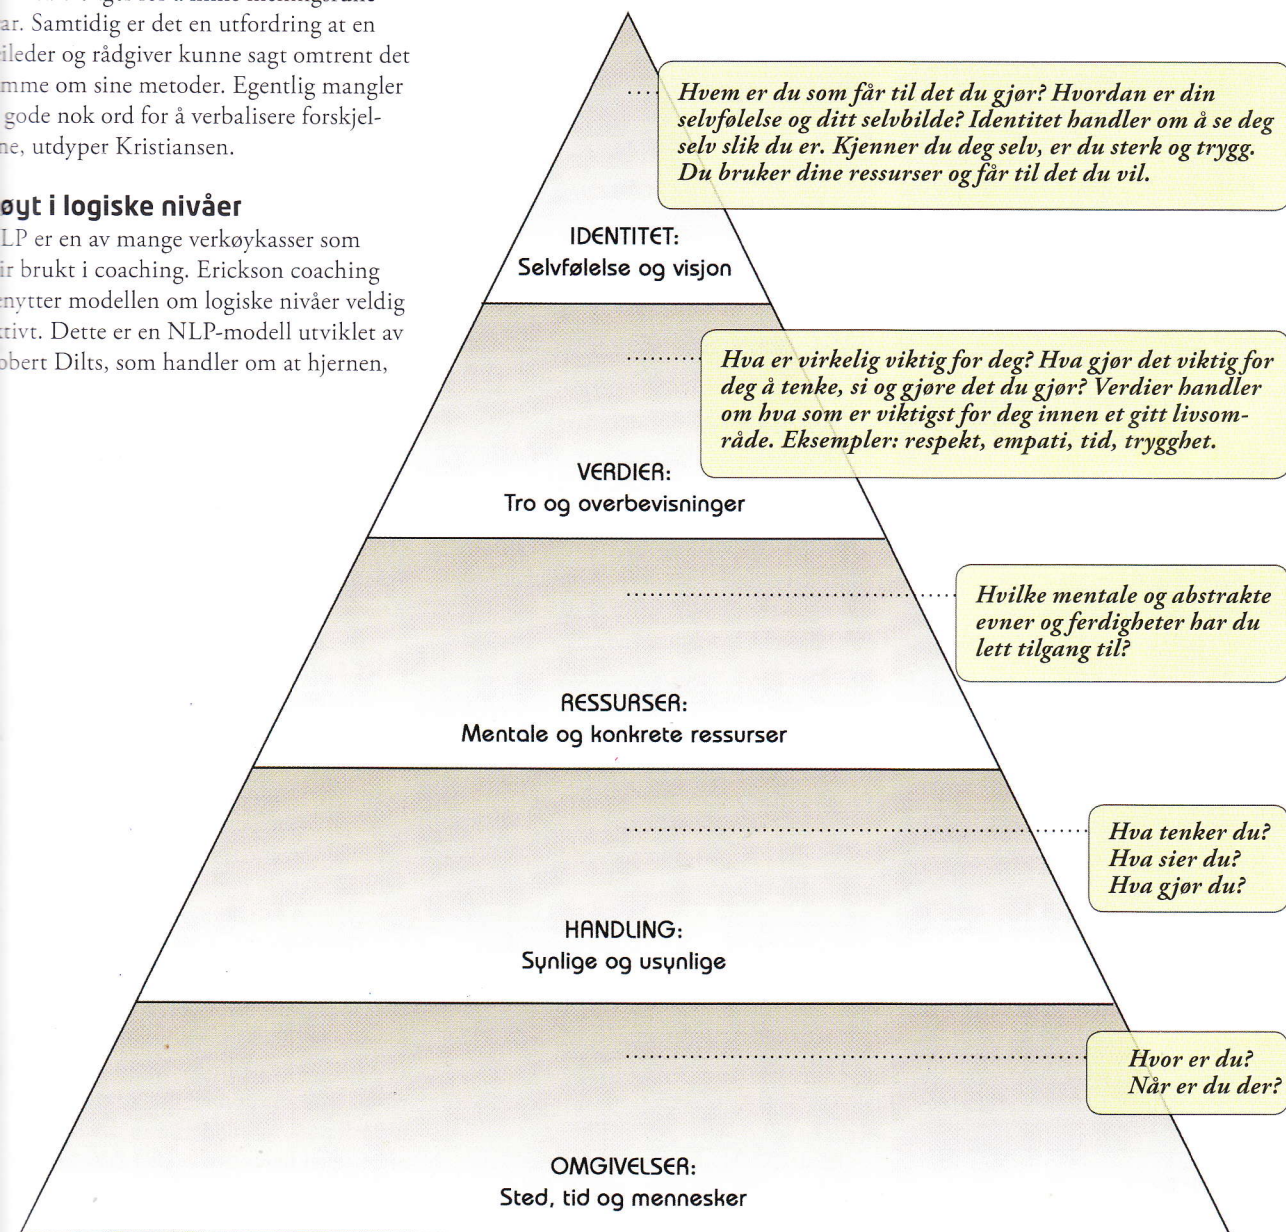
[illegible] ar. Samtidig er det en utfordring at en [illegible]ileder og rådgiver kunne sagt omtrent det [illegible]mme om sine metoder. Egentlig mangler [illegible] gode nok ord for å verbalisere forskjel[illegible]ne, utdyper Kristiansen.

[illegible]øyt i logiske nivåer

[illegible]LP er en av mange verkøykasser som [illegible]ir brukt i coaching. Erickson coaching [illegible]nytter modellen om logiske nivåer veldig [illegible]tivt. Dette er en NLP-modell utviklet av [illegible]obert Dilts, som handler om at hjernen,

Hvem er du som får til det du gjør? Hvordan er din selvfølelse og ditt selvbilde? Identitet handler om å se deg selv slik du er. Kjenner du deg selv, er du sterk og trygg. Du bruker dine ressurser og får til det du vil.

IDENTITET:
Selvfølelse og visjon

Hva er virkelig viktig for deg? Hva gjør det viktig for deg å tenke, si og gjøre det du gjør? Verdier handler om hva som er viktigst for deg innen et gitt livsområde. Eksempler: respekt, empati, tid, trygghet.

VERDIER:
Tro og overbevisninger

Hvilke mentale og abstrakte evner og ferdigheter har du lett tilgang til?

RESSURSER:
Mentale og konkrete ressurser

Hva tenker du?
Hva sier du?
Hva gjør du?

HANDLING:
Synlige og usynlige

Hvor er du?
Når er du der?

OMGIVELSER:
Sted, tid og mennesker